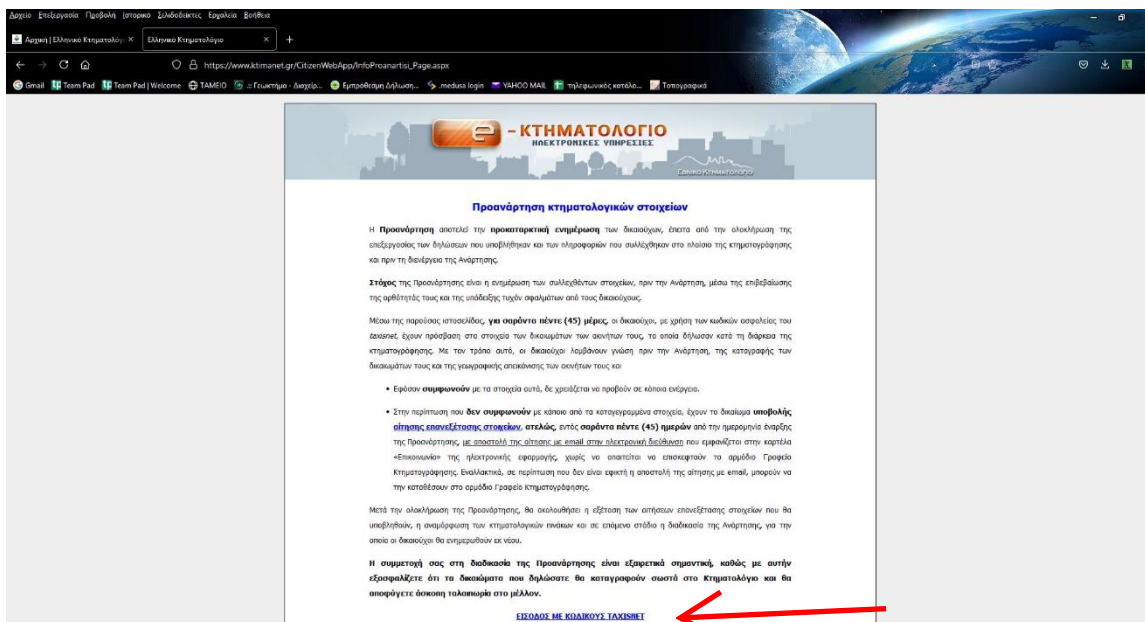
Αρχείο Επεξεργασία Προβολή Ιστορικό Σελιδοδείκτες Εργαλεία Βοήθεια

Αρχική | Ελληνικό Κτηματολόγιο ×
Ελληνικό Κτηματολόγιο ×
+

https://www.ktimanet.gr/CitizenWebApp/InfoProanartisi_Page.aspx

Gmail Team Pad Team Pad | Welcome ΤΑΜΕΙΟ :: Γεωκτήμα - Διαχείρ... Εμπρόθεσμη Δήλωση... .medusa login YAHOO MAIL τηλεφωνικός κατάλο... Τοπογραφικά

e - ΚΤΗΜΑΤΟΛΟΓΙΟ
ΗΛΕΚΤΡΟΝΙΚΕΣ ΥΠΗΡΕΣΙΕΣ
Ελληνικό Κτηματολόγιο

Προανάρτηση κτηματολογικών στοιχείων

Η **Προανάρτηση** αποτελεί την **προκαταρκτική ενημέρωση** των δικαιούχων, έπειτα από την ολοκλήρωση της επεξεργασίας των δηλώσεων που υποβλήθηκαν και των πληροφοριών που συλλέχθηκαν στο πλαίσιο της κτηματογράφησης και πριν τη διενέργεια της Ανάρτησης.

**Στόχος** της Προανάρτησης είναι η ενημέρωση των συλλεχθέντων στοιχείων, πριν την Ανάρτηση, μέσω της επιβεβαίωσης της ορθότητάς τους και της υπόδειξης τυχόν σφαλμάτων από τους δικαιούχους.

Μέσω της παρούσας ιστοσελίδας, **για σαράντα πέντε (45) μέρες**, οι δικαιούχοι, με χρήση των κωδικών ασφαλείας του taxisnet, έχουν πρόσβαση στα στοιχεία των δικαιωμάτων των ακινήτων τους, τα οποία δήλωσαν κατά τη διάρκεια της κτηματογράφησης. Με τον τρόπο αυτό, οι δικαιούχοι λαμβάνουν γνώση πριν την Ανάρτηση, της καταγραφής των δικαιωμάτων τους και της γεωγραφικής απεικόνισης των ακινήτων τους και:

• Εφόσον **συμφωνούν** με τα στοιχεία αυτά, δε χρειάζεται να προβούν σε κάποια ενέργεια.

• Στην περίπτωση που **δεν συμφωνούν** με κάποιο από τα καταγεγραμμένα στοιχεία, έχουν το δικαίωμα **υποβολής αίτησης επανεξέτασης στοιχείων**, **ατελώς**, εντός **σαράντα πέντε (45) ημερών** από την ημερομηνία έναρξης της Προανάρτησης, με αποστολή της αίτησης με email στην ηλεκτρονική διεύθυνση που εμφανίζεται στην καρτέλα «Επικοινωνία» της ηλεκτρονικής εφαρμογής, χωρίς να απαιτείται να επισκεφτούν το αρμόδιο Γραφείο Κτηματογράφησης. Εναλλακτικά, σε περίπτωση που δεν είναι εφικτή η αποστολή της αίτησης με email, μπορούν να την καταθέσουν στο αρμόδιο Γραφείο Κτηματογράφησης.

Μετά την ολοκλήρωση της Προανάρτησης, θα ακολουθήσει η εξέταση των αιτήσεων επανεξέτασης στοιχείων που θα υποβληθούν, η αναμόρφωση των κτηματολογικών πινάκων και σε επόμενο στάδιο η διαδικασία της Ανάρτησης, για την οποία οι δικαιούχοι θα ενημερωθούν εκ νέου.

**Η συμμετοχή σας στη διαδικασία της Προανάρτησης είναι εξαιρετικά σημαντική, καθώς με αυτήν εξασφαλίζετε ότι τα δικαιώματα που δηλώσατε θα καταγραφούν σωστά στο Κτηματολόγιο και θα αποφύγετε άσκοπη ταλαιπωρία στο μέλλον.**

ΕΙΣΟΔΟΣ ΜΕ ΚΩΔΙΚΟΥΣ TAXISNET